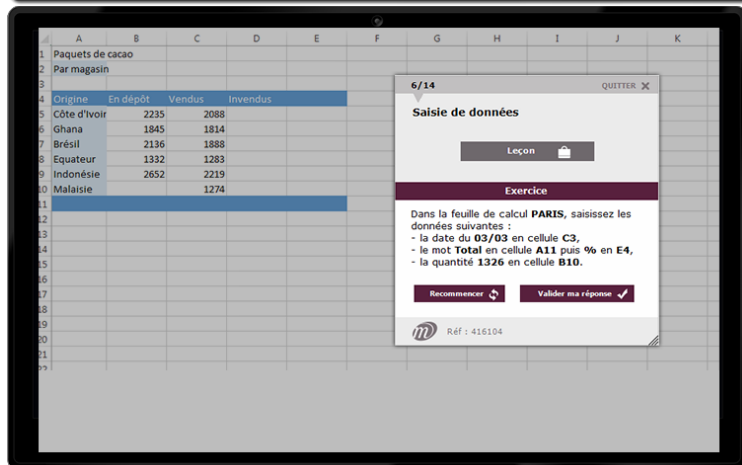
| | A | B | C | D | E | F | G | H | I | J | K |
|---|---|---|---|---|---|---|---|---|---|---|---|
| 1 | Paquets de cacao | | | | | | | | | | |
| 2 | Par magasin | | | | | | | | | | |
| 3 | | | | | | | | | | | |
| 4 | Origine | En dépôt | Vendus | Invendus | | | | | | | |
| 5 | Côte d'Ivoir | 2235 | 2088 | | | | | | | | |
| 6 | Ghana | 1845 | 1814 | | | | | | | | |
| 7 | Brésil | 2136 | 1888 | | | | | | | | |
| 8 | Equateur | 1332 | 1283 | | | | | | | | |
| 9 | Indonésie | 2652 | 2219 | | | | | | | | |
| 10 | Malaisie | | 1274 | | | | | | | | |
| 11 | | | | | | | | | | | |
| 12 | | | | | | | | | | | |
| 13 | | | | | | | | | | | |
| 14 | | | | | | | | | | | |
| 15 | | | | | | | | | | | |
| 16 | | | | | | | | | | | |
| 17 | | | | | | | | | | | |
| 18 | | | | | | | | | | | |
| 19 | | | | | | | | | | | |
| 20 | | | | | | | | | | | |
| 21 | | | | | | | | | | | |
| 22 | | | | | | | | | | | |

6/14

QUITTER ✕

Saisie de données

Leçon

Exercice

Dans la feuille de calcul **PARIS**, saisissez les données suivantes :
- la date du **03/03** en cellule **C3**,
- le mot **Total** en cellule **A11** puis **%** en **E4**,
- la quantité **1326** en cellule **B10**.

Recommencer

Valider ma réponse

Réf : 416104